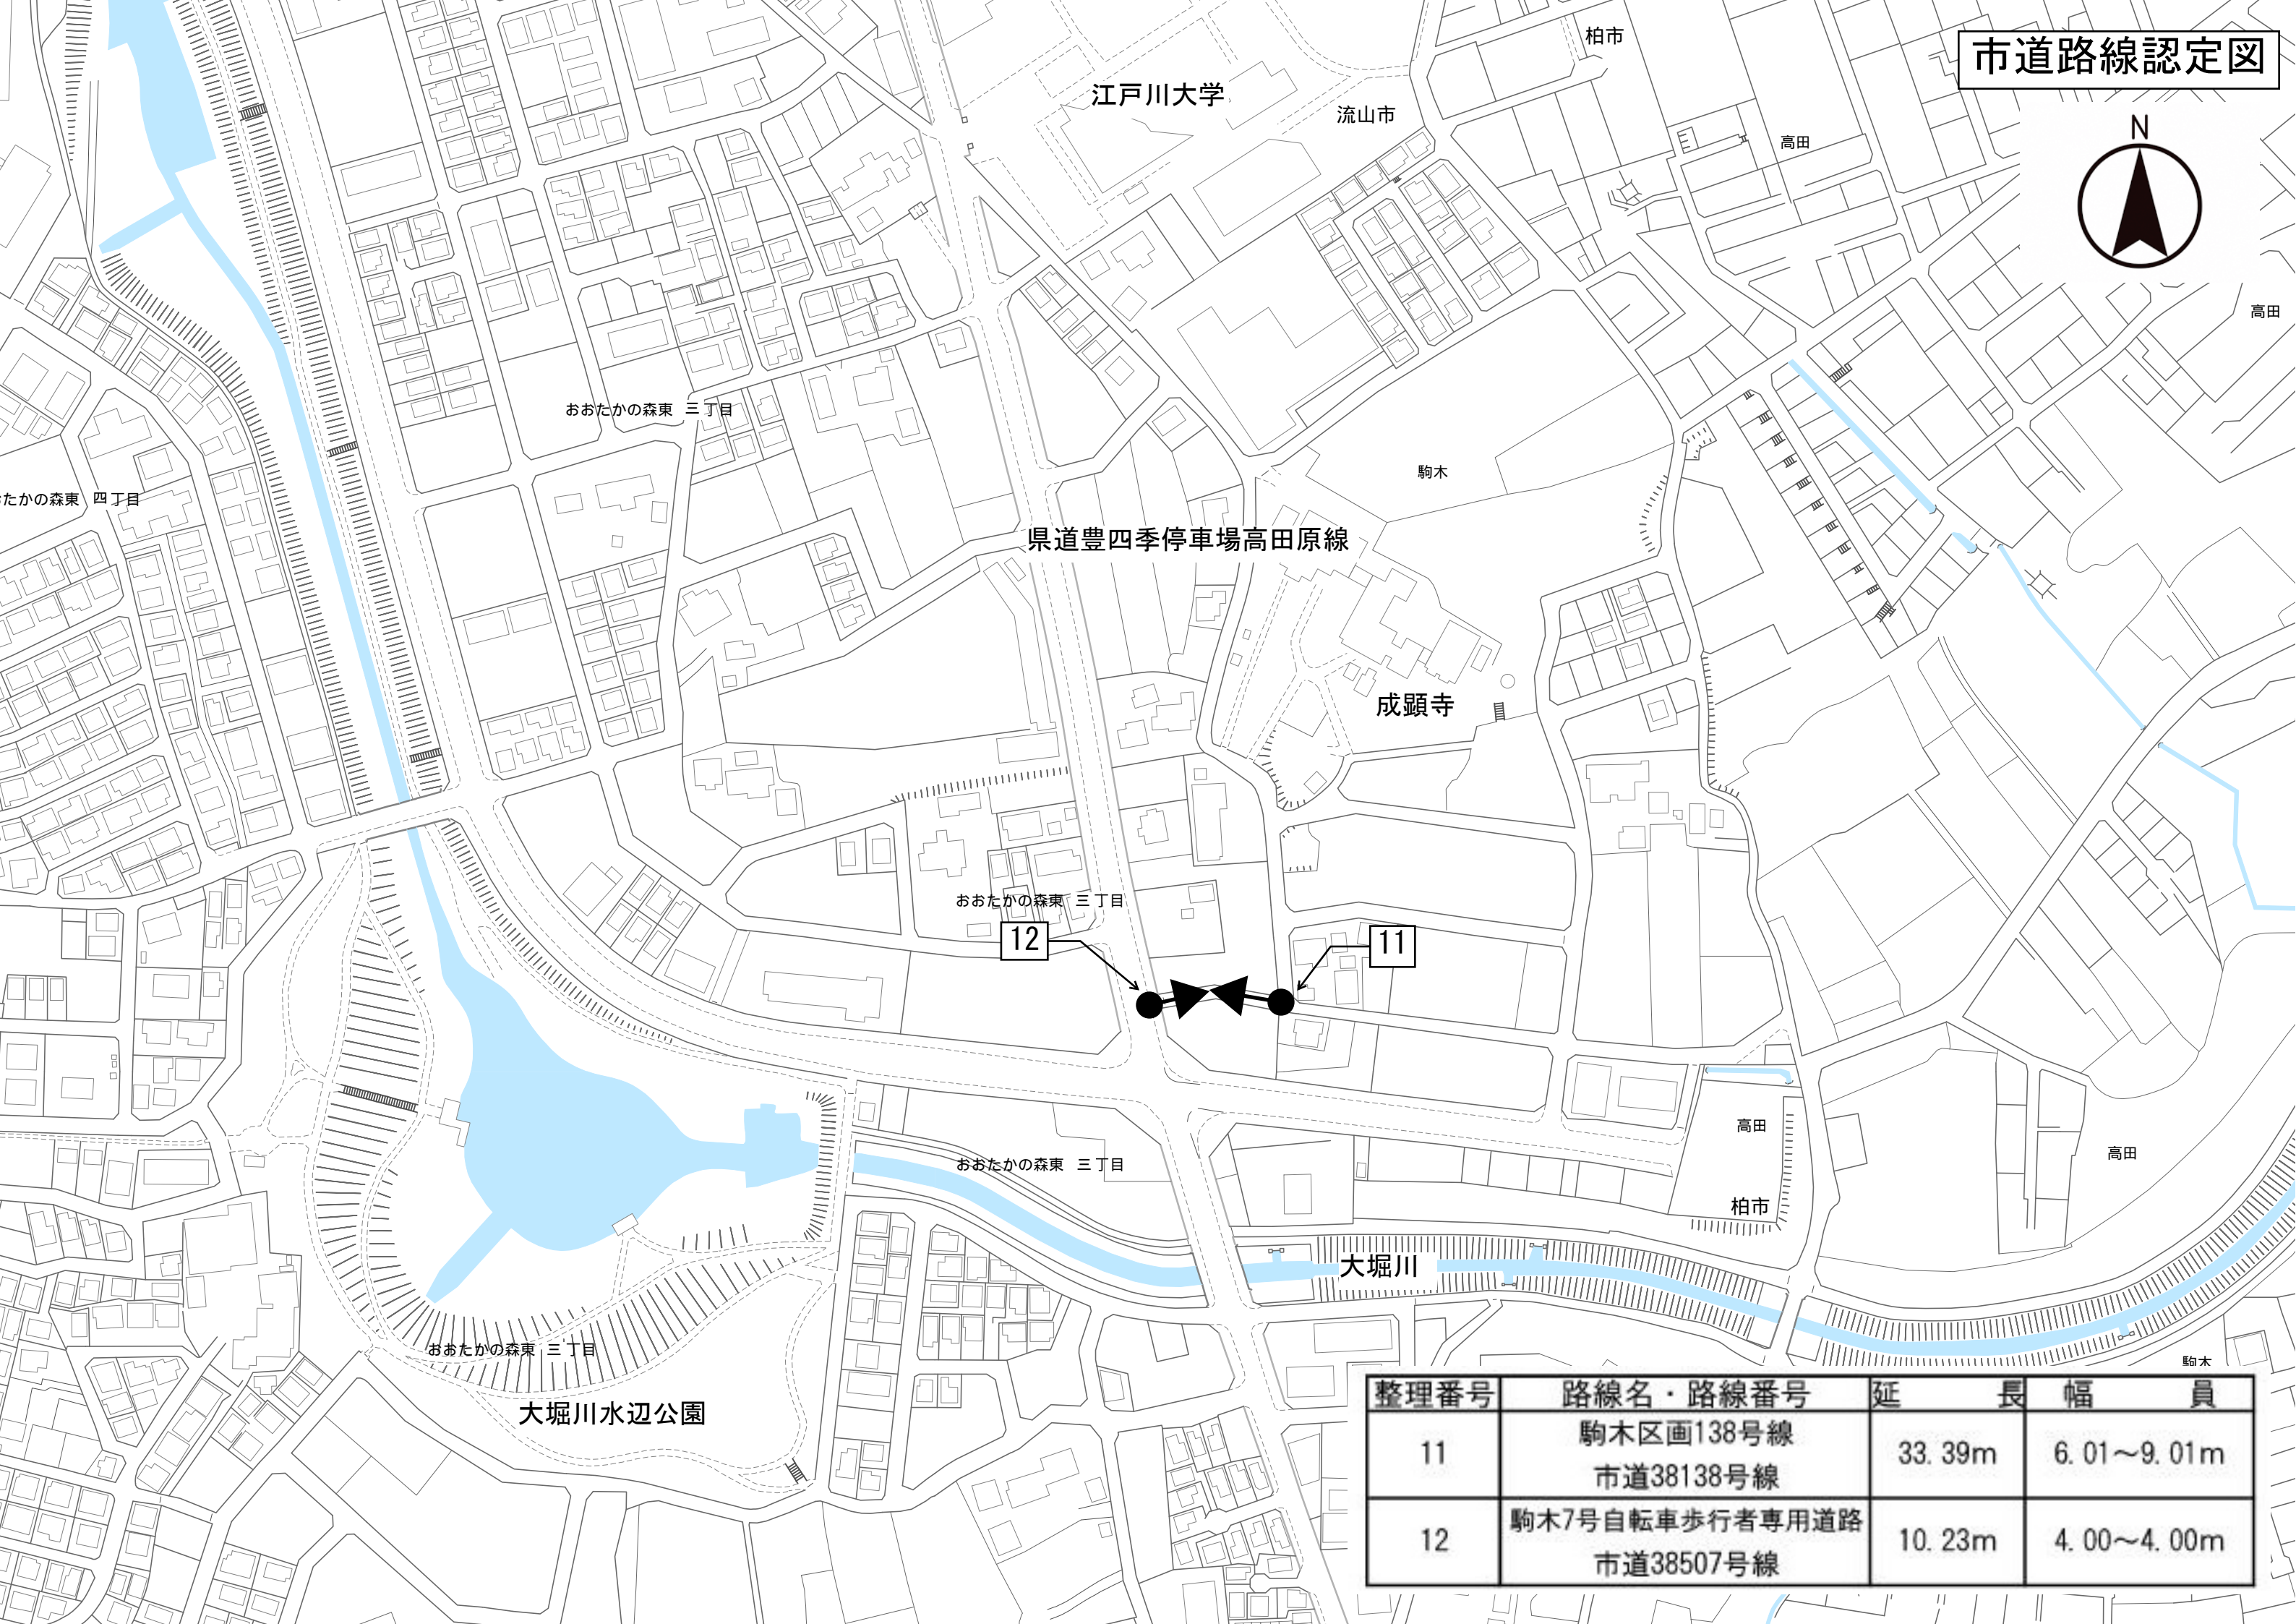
市道路線認定図

N

柏市
江戸川大学
流山市
高田
高田
おおたかの森東 三丁目
たかの森東 四丁目
駒木
県道豊四季停車場高田原線
成顕寺
おおたかの森東 三丁目
12
11
高田
高田
おおたかの森東 三丁目
柏市
大堀川
おおたかの森東 三丁目
駒木
大堀川水辺公園

| 整理番号 | 路線名・路線番号 | 延長 | 幅員 |
|---|---|---|---|
| 11 | 駒木区画138号線 市道38138号線 | 33.39m | 6.01~9.01m |
| 12 | 駒木7号自転車歩行者専用道路 市道38507号線 | 10.23m | 4.00~4.00m |